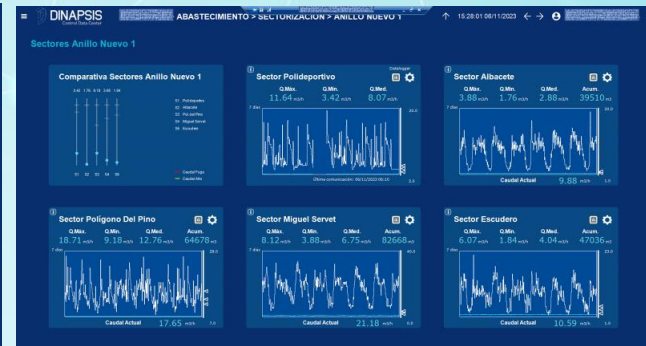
DINAPSIS Control Data Center

ABASTECIMIENTO > SECTORIZACIÓN > ANILLO NUEVO 1

15:28:01 06/11/2023

Sectores Anillo Nuevo 1

Comparativa Sectores Anillo Nuevo 1

S1 Polideportivo
S2 Albacete
S3 Pol.del Pino
S4 Miguel Servet
S5 Escudero

S1 S2 S3 S4 S5

Caudal Pago
Caudal Min

Sector Polideportivo

Q.Máx. 11.64 m3/h
Q.Mín. 3.42 m3/h
Q.Med. 8.07 m3/h

7 días

Última comunicación: 06/11/2023 06:15

Sector Albacete

Q.Máx. 3.88 m3/h
Q.Mín. 1.76 m3/h
Q.Med. 2.88 m3/h
Acum. 39510 m3

7 días

Caudal Actual 9.88 m3/h

Sector Polígono Del Pino

Q.Máx. 18.71 m3/h
Q.Mín. 9.18 m3/h
Q.Med. 12.76 m3/h
Acum. 64678 m3

7 días

Caudal Actual 17.65 m3/h

Sector Miguel Servet

Q.Máx. 8.12 m3/h
Q.Mín. 3.88 m3/h
Q.Med. 6.75 m3/h
Acum. 82668 m3

7 días

Caudal Actual 21.18 m3/h

Sector Escudero

Q.Máx. 6.07 m3/h
Q.Mín. 1.84 m3/h
Q.Med. 4.04 m3/h
Acum. 47036 m3

7 días

Caudal Actual 10.59 m3/h